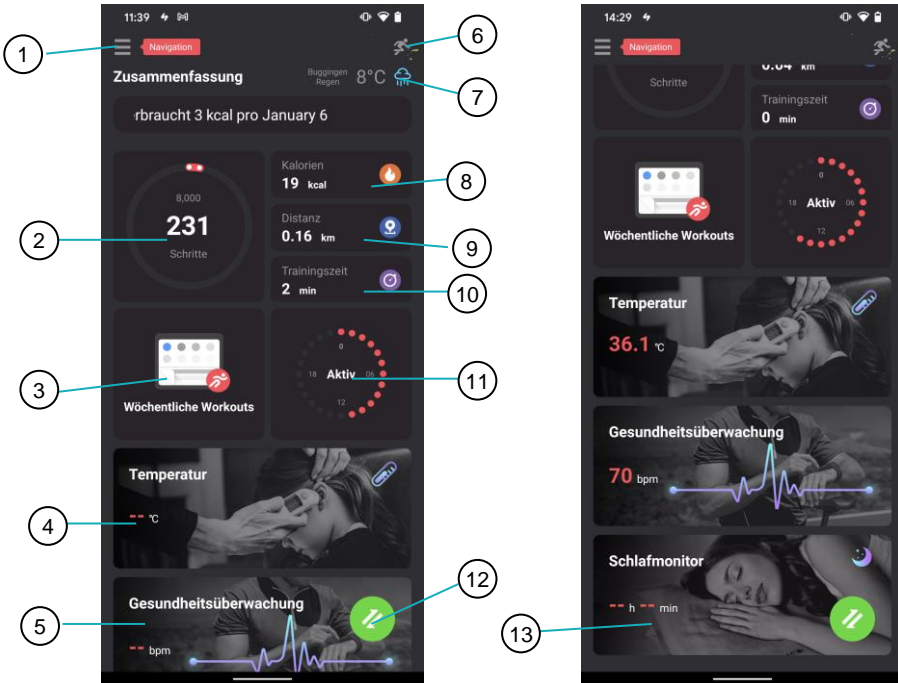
11:39

1

Navigation

6

Zusammenfassung

Buggingen Regen 8°C

7

rbraucht 3 kcal pro January 6

8,000

231

Schritte

2

Kalorien

19 kcal

8

Distanz

0.16 km

9

Trainingszeit

2 min

10

3

Wöchentliche Workouts

0

18

Aktiv

06

12

11

Temperatur

4

-- °C

12

Gesundheitsüberwachung

5

-- bpm

14:29

Navigation

Schritte

0.04 km

Trainingszeit

0 min

Wöchentliche Workouts

0

18

Aktiv

06

12

Temperatur

36.1 °C

Gesundheitsüberwachung

70 bpm

Schlafmonitor

-- h -- min

13